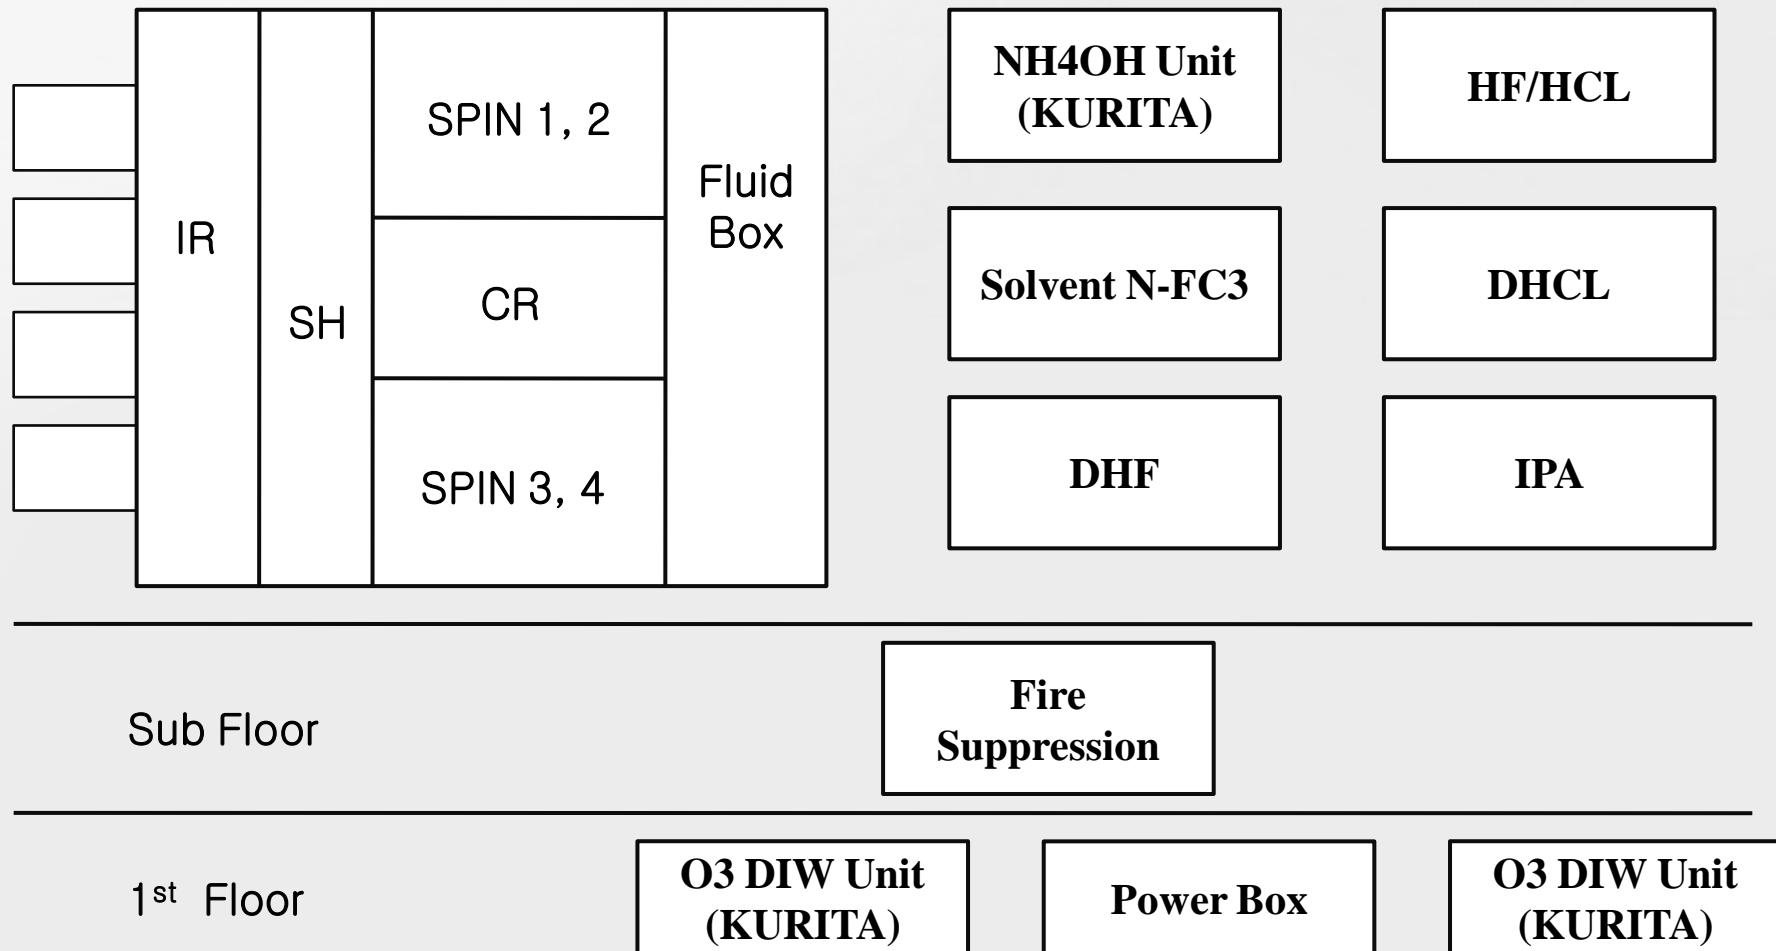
IR

SH

SPIN 1, 2

CR

SPIN 3, 4

Fluid Box

NH4OH Unit (KURITA)

HF/HCL

Solvent N-FC3

DHCL

DHF

IPA

Sub Floor

Fire Suppression

1$^{st}$ Floor

O3 DIW Unit (KURITA)

Power Box

O3 DIW Unit (KURITA)